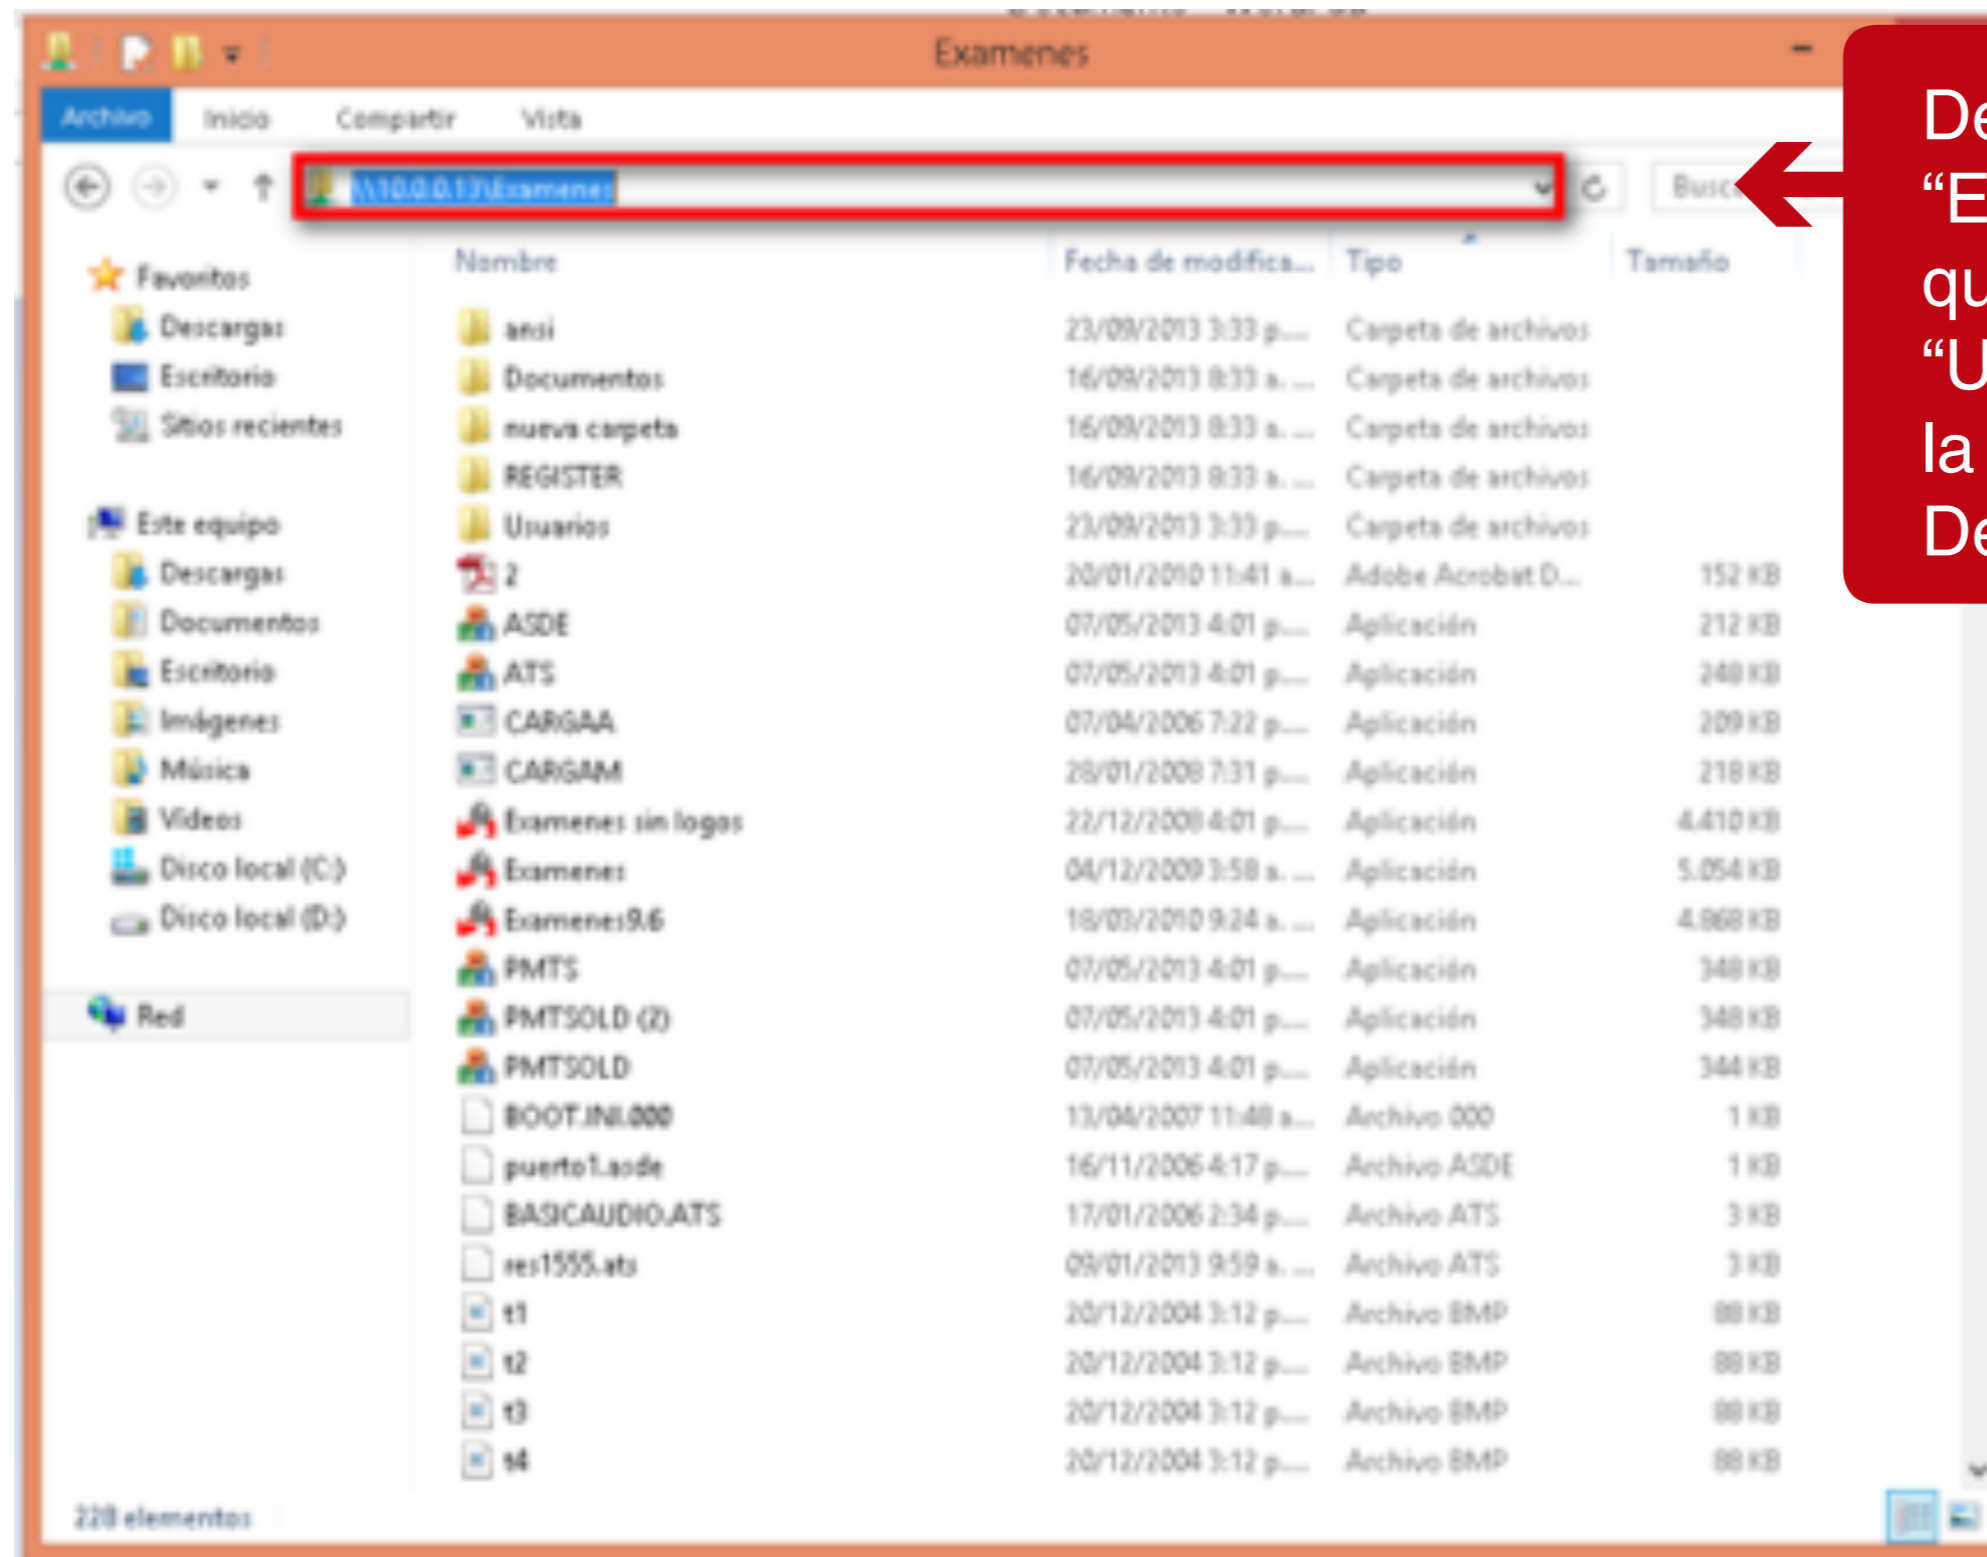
Examenes

Archivo | Inicio | Compartir | Vista

\\10.0.0.13\Examenes

Busc

Favoritos
Descargas
Escritorio
Sitios recientes

Este equipo
Descargas
Documentos
Escritorio
Imágenes
Música
Videos
Disco local (C:)
Disco local (D:)

Red

| Nombre | Fecha de modifica... | Tipo | Tamaño |
|---|---|---|---|
| ansi | 23/09/2013 3:33 p.... | Carpeta de archivos | |
| Documentos | 16/09/2013 8:33 a. ... | Carpeta de archivos | |
| nueva carpeta | 16/09/2013 8:33 a. ... | Carpeta de archivos | |
| REGISTER | 16/09/2013 8:33 a. ... | Carpeta de archivos | |
| Usuarios | 23/09/2013 3:33 p.... | Carpeta de archivos | |
| 2 | 20/01/2010 11:41 a.... | Adobe Acrobat D... | 152 KB |
| ASDE | 07/05/2013 4:01 p.... | Aplicación | 212 KB |
| ATS | 07/05/2013 4:01 p.... | Aplicación | 248 KB |
| CARGAA | 07/04/2006 7:22 p.... | Aplicación | 209 KB |
| CARGAM | 28/01/2008 7:31 p.... | Aplicación | 218 KB |
| Examenes sin logos | 22/12/2008 4:01 p.... | Aplicación | 4.410 KB |
| Examenes | 04/12/2009 3:58 a. ... | Aplicación | 5.054 KB |
| Examenes9.6 | 18/03/2010 9:24 a. ... | Aplicación | 4.868 KB |
| PMTS | 07/05/2013 4:01 p.... | Aplicación | 348 KB |
| PMTSOLD (2) | 07/05/2013 4:01 p.... | Aplicación | 348 KB |
| PMTSOLD | 07/05/2013 4:01 p.... | Aplicación | 344 KB |
| BOOT.INI.000 | 13/04/2007 11:48 a.... | Archivo 000 | 1 KB |
| puerto1.asde | 16/11/2006 4:17 p.... | Archivo ASDE | 1 KB |
| BASICAUDIO.ATS | 17/01/2006 2:34 p.... | Archivo ATS | 3 KB |
| res1555.ats | 09/01/2013 9:59 a. ... | Archivo ATS | 3 KB |
| t1 | 20/12/2004 3:12 p.... | Archivo BMP | 88 KB |
| t2 | 20/12/2004 3:12 p.... | Archivo BMP | 88 KB |
| t3 | 20/12/2004 3:12 p.... | Archivo BMP | 88 KB |
| t4 | 20/12/2004 3:12 p.... | Archivo BMP | 88 KB |

228 elementos

De
“E
qu
“U
la
De